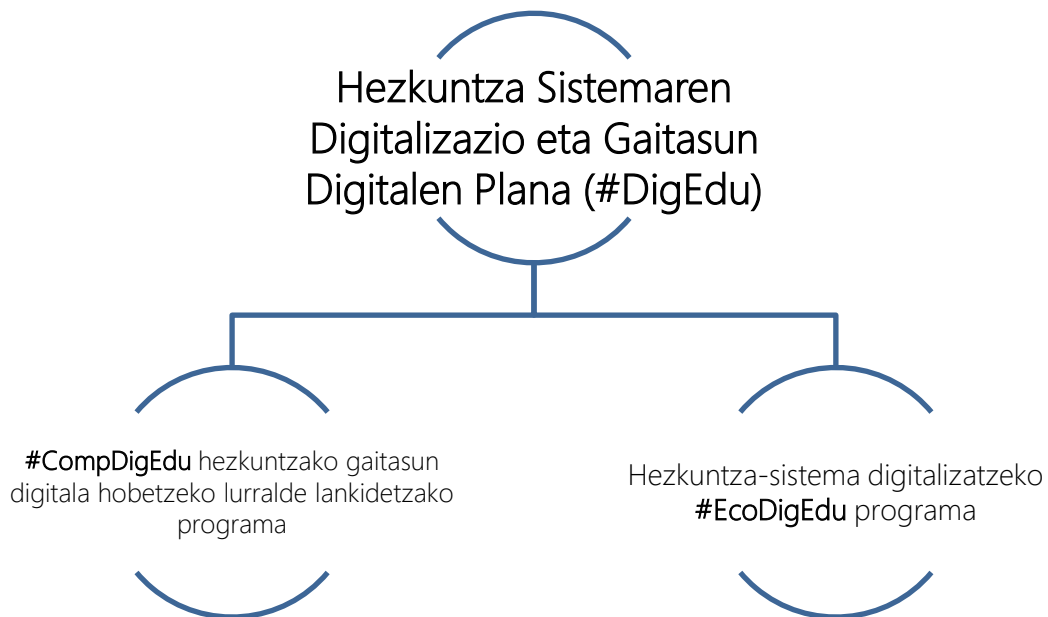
Hezkuntza Sistemaren Digitalizazio eta Gaitasun Digitalen Plana (#DigEdu)

#CompDigEdu hezkuntzako gaitasun digitala hobetzeko lurralde lankidetzako programa

Hezkuntza-sistema digitalizatzeko #EcoDigEdu programa